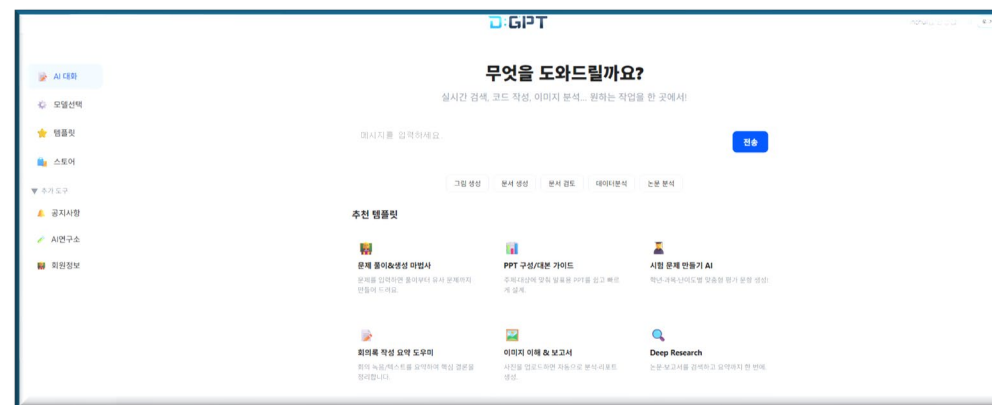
D:GPT

AI 대화
모델선택
템플릿
스토어
▼ 추가 도구
공지사항
AI연구소
회원정보

무엇을 도와드릴까요?
실시간 검색, 코드 작성, 이미지 분석... 원하는 작업을 한 곳에서!

메시지를 입력하세요
전송

그림 생성 문서 생성 문서 검토 데이터분석 논문 분석

추천 템플릿

문제 풀이&생성 마법사
문제를 입력하면 풀이부터 유사 문제까지 만들어 드려요.

PPT 구성/대본 가이드
주제/대상에 맞춰 발표용 PPT를 쉽고 빠르게 설계.

시험 문제 만들기 AI
학년·과목·난이도별 맞춤형 평가 문항 생성!

회의록 작성 요약 도우미
회의 녹음/텍스트를 요약하여 핵심 결론을 정리합니다.

이미지 이해 & 보고서
사진을 업로드하면 자동으로 분석 리포트 생성.

Deep Research
논문·보고서를 검색하고 요약까지 한 번에.